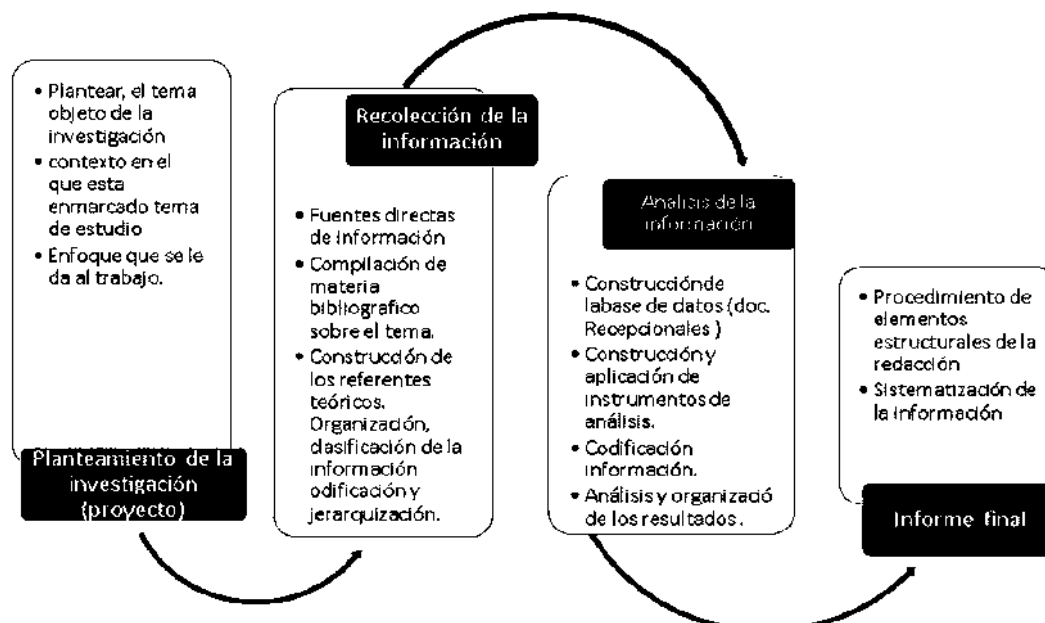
• Plantear, el tema objeto de la investigación
• contexto en el que esta enmarcado tema de estudio
• Enfoque que se le da al trabajo.

Planteamiento de la investigación (proyecto)

Recolección de la información

• Fuentes directas de información
• Compilación de materia bibliografico sobre el tema.
• Construcción de los referentes teóricos. Organización, clasificación de la información odificación y jerarquización.

Analisis de la información

• Construcciónde labase de datos (doc. Recepcionales )
• Construcción y aplicación de instrumentos de análisis.
• Codificación información.
• Análisis y organizació de los resultados.

• Procedimiento de elementos estructurales de la redacción
• Sistematización de la información

Informe final